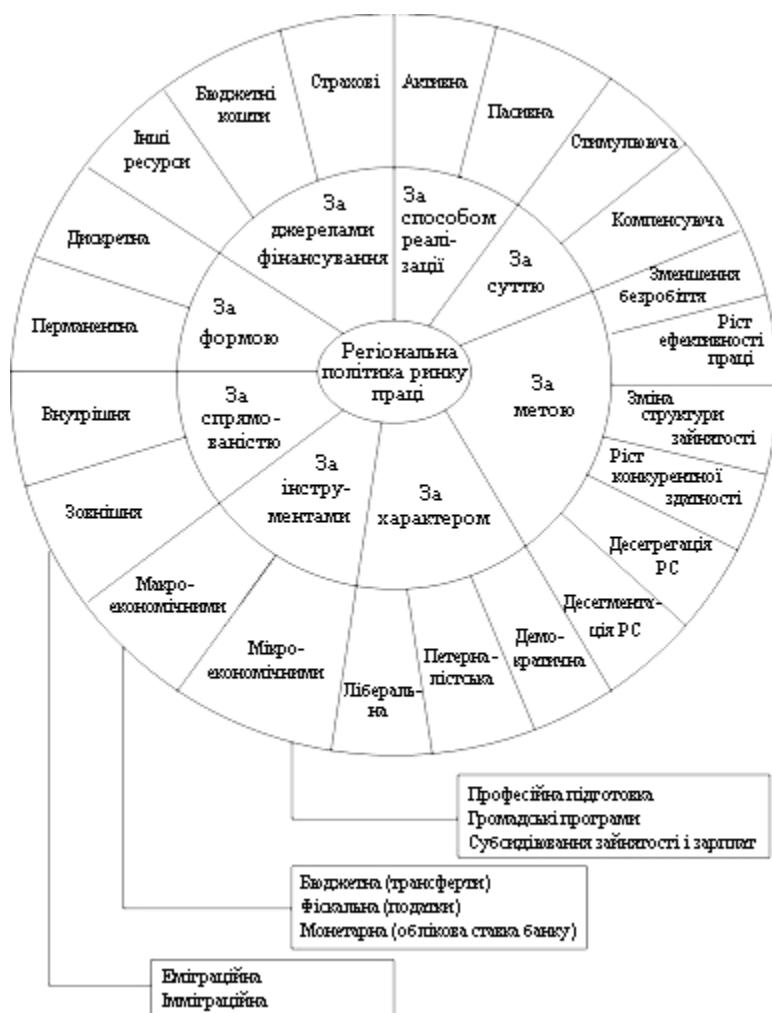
Регіональна політика ринку праці

За джерелами фінансування

Страхові

Бюджетні кошти

Інші ресурси

За способом реалізації

Активна

Пасивна

За суттю

Стимулююча

Компенсуюча

За метою

Зменшення безробіття

Ріст ефективності праці

Зміна структури зайнятості

Ріст конкурентної здатності

Десегрегація РС

Десегментація РС

За характером

Демократична

Петерналістська

Ліберальна

За інструментами

Мікроекономічними

Макроекономічними

За спрямованістю

Зовнішня

Внутрішня

За формою

Перманентна

Дискретна

Професійна підготовка
Громадські програми
Субсидіювання зайнятості і зарплат

Бюджетна (трансферти)
Фіскальна (податки)
Монетарна (облікова ставка банку)

Еміграційна
Імміграційна